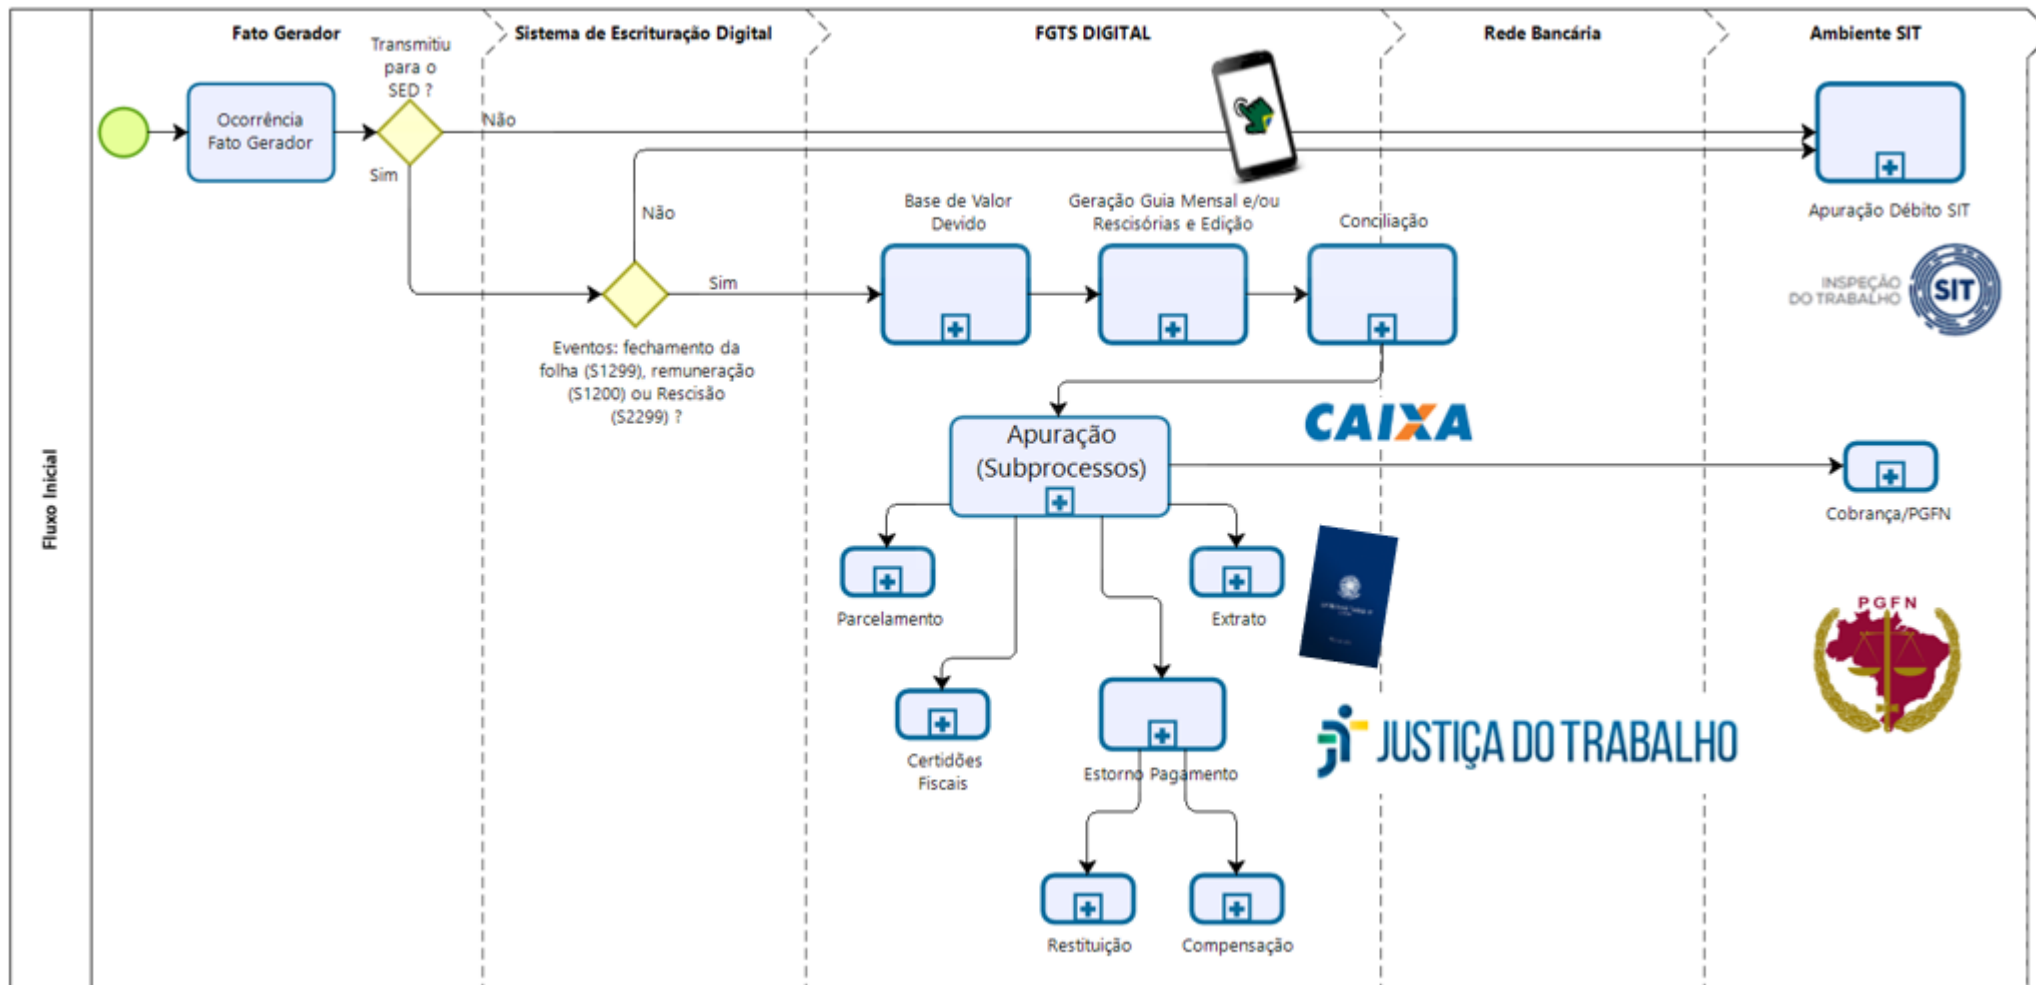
Fluxo Inicial

Fato Gerador

Transmitiu para o SED ?

Sistema de Escrituração Digital

FGTS DIGITAL

Rede Bancária

Ambiente SIT

Ocorrência Fato Gerador

Não

Sim

Apuração Débito SIT

Não

Base de Valor Devido

Geração Guia Mensal e/ou Rescisórias e Edição

Conciliação

Sim

INSPEÇÃO DO TRABALHO SIT

Eventos: fechamento da folha (S1299), remuneração (S1200) ou Rescisão (S2299) ?

CAIXA

Apuração (Subprocessos)

Cobrança/PGFN

Parcelamento

Extrato

PGFN

Certidões Fiscais

Estorno Pagamento

JUSTIÇA DO TRABALHO

Restituição

Compensação